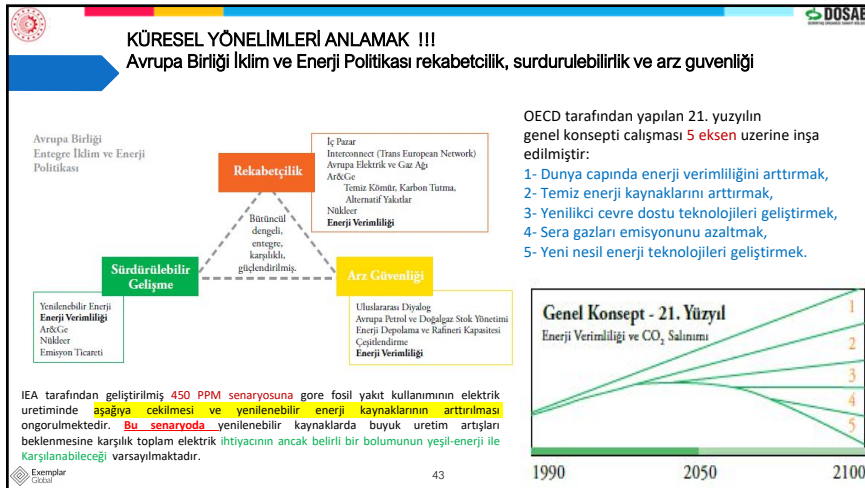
DOSAB

KÜRESEL YÖNELİMLERİ ANLAMAK !!!
Avrupa Birliği İklim ve Enerji Politikası rekabetcilik, surdurulebilirlik ve arz guvenliği

Avrupa Birliği Entegre İklim ve Enerji Politikası

Rekabetçilik

İç Pazar
Interconnect (Trans European Network)
Avrupa Elektrik ve Gaz Ağı
Ar&Ge
Temiz Kömür, Karbon Tutma, Alternatif Yakıtlar
Nükleer
Enerji Verimliliği

Bütüncül dengeli, entegre, karşılıklı, güçlendirilmiş.

Sürdürülebilir Gelişme

Arz Güvenliği

Yenilenebilir Enerji
Enerji Verimliliği
Ar&Ge
Nükleer
Emisyon Ticareti

Uluslararası Diyalog
Avrupa Petrol ve Doğalgaz Stok Yönetimi
Enerji Depolama ve Rafineri Kapasitesi
Çeşitlendirme
Enerji Verimliliği

OECD tarafından yapılan 21. yuzyılın genel konsepti calışması 5 eksen uzerine inşa edilmiştir:
1- Dunya capında enerji verimliliğini arttırmak,
2- Temiz enerji kaynaklarını arttırmak,
3- Yenilikci cevre dostu teknolojileri geliştirmek,
4- Sera gazları emisyonunu azaltmak,
5- Yeni nesil enerji teknolojileri geliştirmek.

Genel Konsept - 21. Yüzyıl
Enerji Verimliliği ve $CO_2$ Salınımı
1
2
3
4
5
1990
2050
2100

IEA tarafından geliştirilmiş 450 PPM senaryosuna gore fosil yakıt kullanımının elektrik uretiminde aşağıya cekilmesi ve yenilenebilir enerji kaynaklarının arttırılması ongorulmektedir. Bu senaryoda yenilenebilir kaynaklarda buyuk uretim artışları beklenmesine karşılık toplam elektrik ihtiyacının ancak belirli bir bolumunun yeşil-enerji ile Karşılanabileceği varsayılmaktadır.

Exemplar Global

43